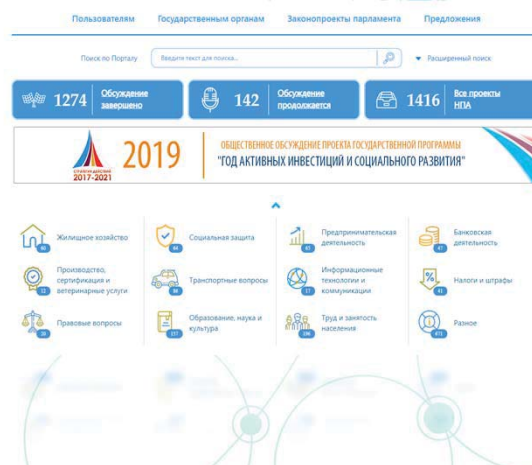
Пользователям Государственным органам Законопроекты парламента Предложения

Поиск по Порталу Введите текст для поиска... Расширенный поиск

1274 Обсуждение завершено

142 Обсуждение продолжается

1416 Все проекты НПА

2017-2021 2019 ОБЩЕСТВЕННОЕ ОБСУЖДЕНИЕ ПРОЕКТА ГОСУДАРСТВЕННОЙ ПРОГРАММЫ "ГОД АКТИВНЫХ ИНВЕСТИЦИЙ И СОЦИАЛЬНОГО РАЗВИТИЯ"

80 Жилищное хозяйство

64 Социальная защита

65 Предпринимательская деятельность

47 Банковская деятельность

12 Производство, сертификация и ветеринарные услуги

86 Транспортные вопросы

57 Информационные технологии и коммуникации

41 Налоги и штрафы

20 Правовые вопросы

177 Образование, наука и культура

206 Труд и занятость населения

473 Разное